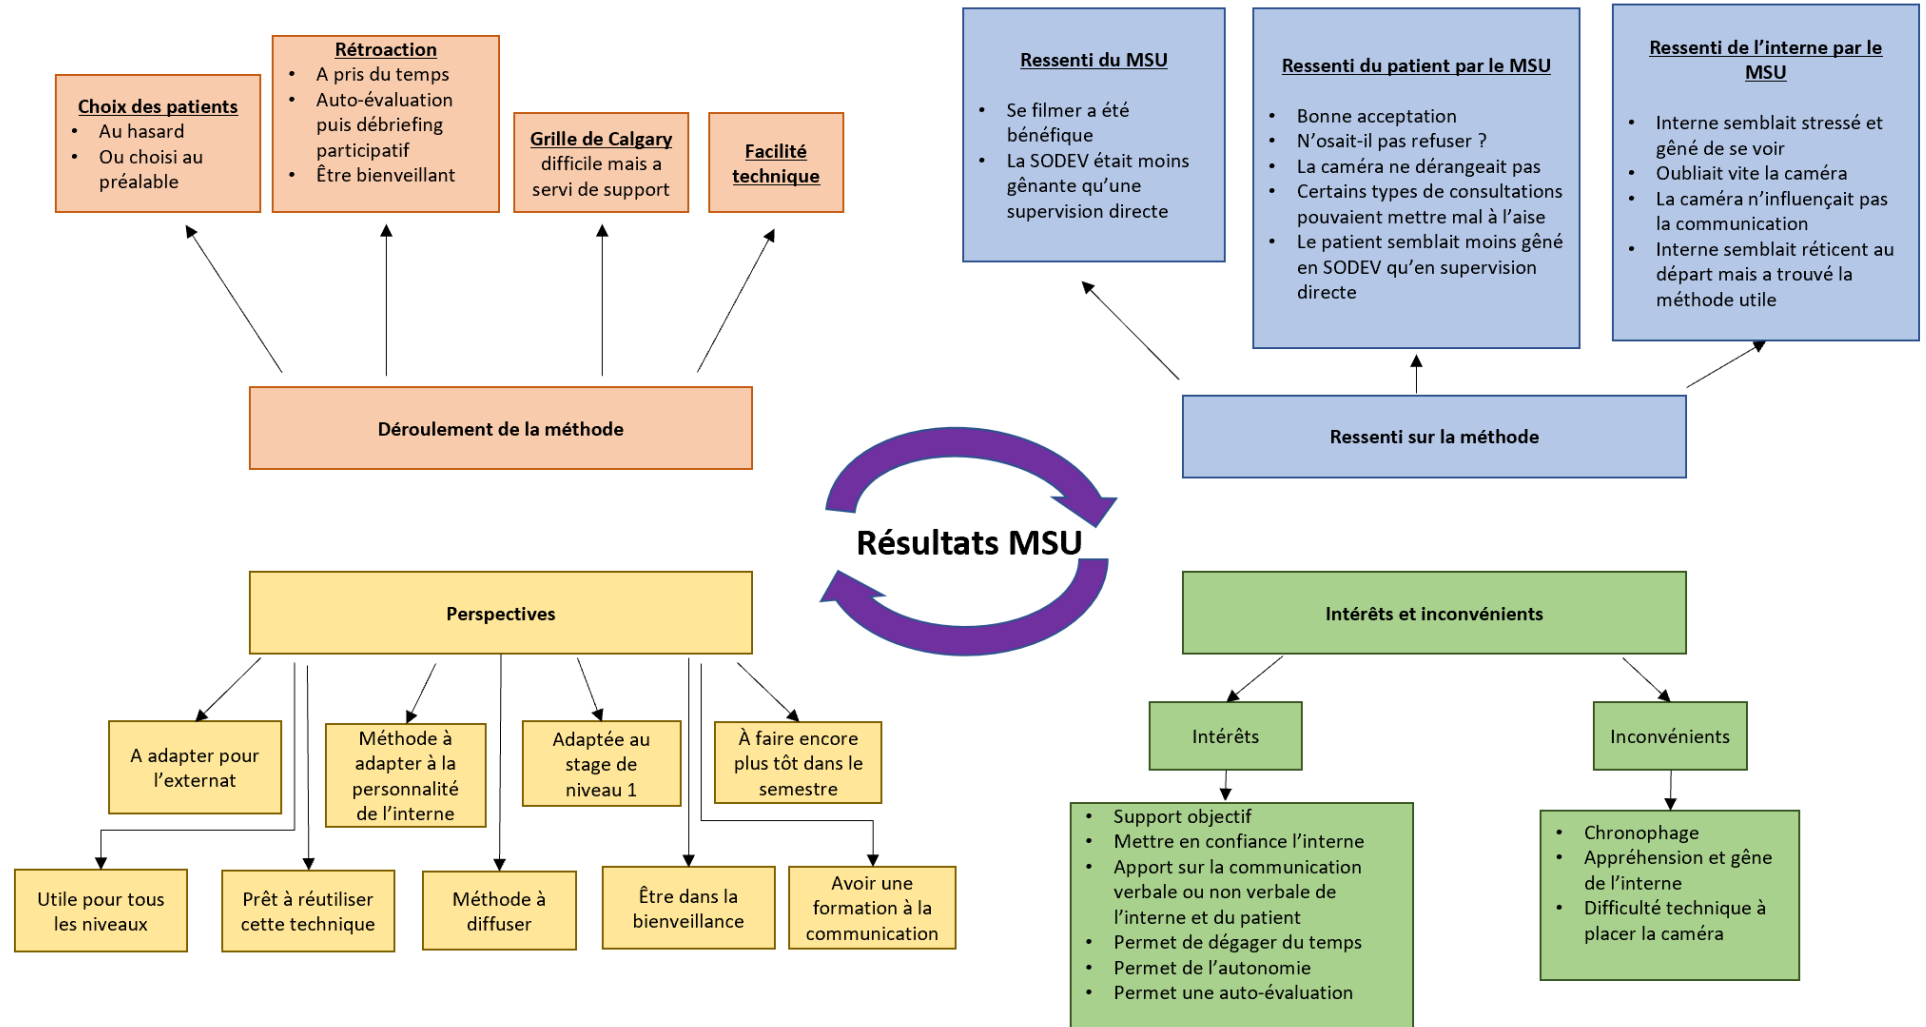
Choix des patients
- Au hasard
- Ou choisi au préalable

Rétroaction
- A pris du temps
- Auto-évaluation puis débriefing participatif
- Être bienveillant

Grille de Calgary
difficile mais a servi de support

Facilité technique

Déroulement de la méthode

Ressenti du MSU
- Se filmer a été bénéfique
- La SODEV était moins gênante qu'une supervision directe

Ressenti du patient par le MSU
- Bonne acceptation
- N'osait-il pas refuser ?
- La caméra ne dérangeait pas
- Certains types de consultations pouvaient mettre mal à l'aise
- Le patient semblait moins gêné en SODEV qu'en supervision directe

Ressenti de l'interne par le MSU
- Interne semblait stressé et gêné de se voir
- Oubliait vite la caméra
- La caméra n'influençait pas la communication
- Interne semblait réticent au départ mais a trouvé la méthode utile

Ressenti sur la méthode

Résultats MSU

Perspectives

A adapter pour l'externat

Méthode à adapter à la personnalité de l'interne

Adaptée au stage de niveau 1

À faire encore plus tôt dans le semestre

Utile pour tous les niveaux

Prêt à réutiliser cette technique

Méthode à diffuser

Être dans la bienveillance

Avoir une formation à la communication

Intérêts et inconvénients

Intérêts

Inconvénients

- Support objectif
- Mettre en confiance l'interne
- Apport sur la communication verbale ou non verbale de l'interne et du patient
- Permet de dégager du temps
- Permet de l'autonomie
- Permet une auto-évaluation

- Chronophage
- Appréhension et gêne de l'interne
- Difficulté technique à placer la caméra